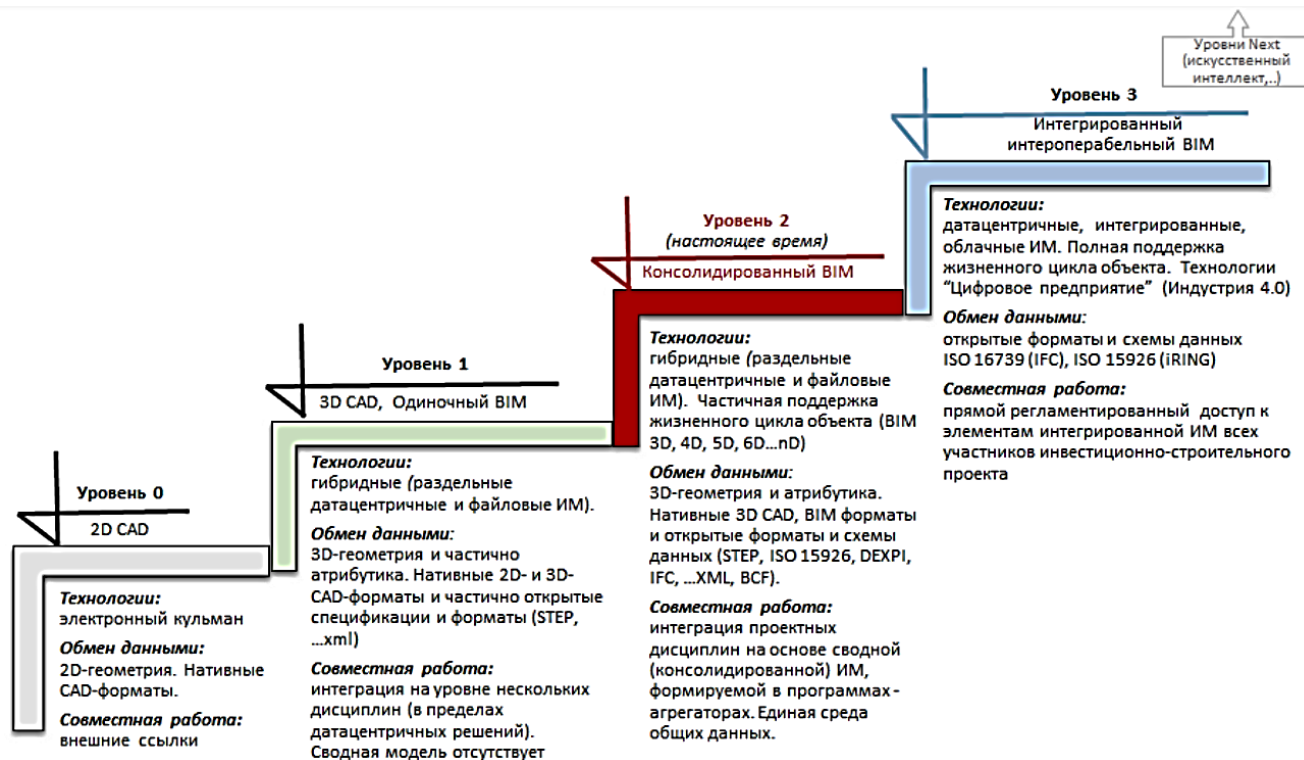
Уровни Next (искусственный интеллект,..)

Уровень 3

Интегрированный интероперабельный BIM

Технологии:
датацентричные, интегрированные, облачные ИМ. Полная поддержка жизненного цикла объекта. Технологии "Цифровое предприятие" (Индустрия 4.0)

Обмен данными:
открытые форматы и схемы данных ISO 16739 (IFC), ISO 15926 (iRING)

Совместная работа:
прямой регламентированный доступ к элементам интегрированной ИМ всех участников инвестиционно-строительного проекта

Уровень 2
(настоящее время)

Консолидированный BIM

Технологии:
гибридные (раздельные датацентричные и файловые ИМ). Частичная поддержка жизненного цикла объекта (BIM 3D, 4D, 5D, 6D…nD)

Обмен данными:
3D-геометрия и атрибутика. Нативные 3D CAD, BIM форматы и открытые форматы и схемы данных (STEP, ISO 15926, DEXPI, IFC, …XML, BCF).

Совместная работа:
интеграция проектных дисциплин на основе сводной (консолидированной) ИМ, формируемой в программах - агрегаторах. Единая среда общих данных.

Уровень 1

3D CAD, Одиночный BIM

Технологии:
гибридные (раздельные датацентричные и файловые ИМ).

Обмен данными:
3D-геометрия и частично атрибутика. Нативные 2D- и 3D-CAD-форматы и частично открытые спецификации и форматы (STEP, …xml)

Совместная работа:
интеграция на уровне нескольких дисциплин (в пределах датацентричных решений). Сводная модель отсутствует

Уровень 0

2D CAD

Технологии:
электронный кульман

Обмен данными:
2D-геометрия. Нативные CAD-форматы.

Совместная работа:
внешние ссылки